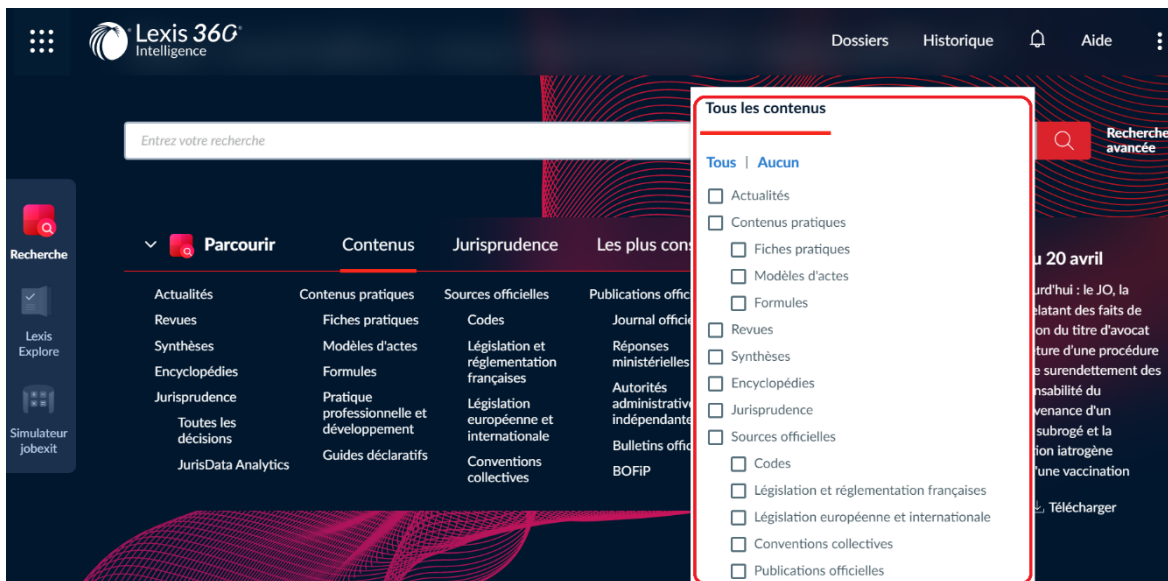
Lexis 360® Intelligence

Dossiers Historique Aide

Entrez votre recherche

Recherche avancée

Recherche

Lexis Explore

Simulateur jobexit

Parcourir

Contenus Jurisprudence Les plus cons

Actualités
Revues
Synthèses
Encyclopédies
Jurisprudence
Toutes les décisions
JurisData Analytics

Contenus pratiques
Fiches pratiques
Modèles d'actes
Formules
Pratique professionnelle et développement
Guides déclaratifs

Sources officielles
Codes
Législation et réglementation françaises
Législation européenne et internationale
Conventions collectives

Publications offic
Journal officie
Réponses ministérielles
Autorités administrativ indépendante
Bulletins offic
BOFiP

Tous les contenus

Tous | Aucun

Actualités
Contenus pratiques
Fiches pratiques
Modèles d'actes
Formules
Revues
Synthèses
Encyclopédies
Jurisprudence
Sources officielles
Codes
Législation et réglementation françaises
Législation européenne et internationale
Conventions collectives
Publications officielles

u 20 avril

urd'hui : le JO, la élatant des faits de ion du titre d'avocat ture d'une procédure e surendettement des nsabilité du venance d'un subrogé et la ion iatrogène l'une vaccination

Télécharger